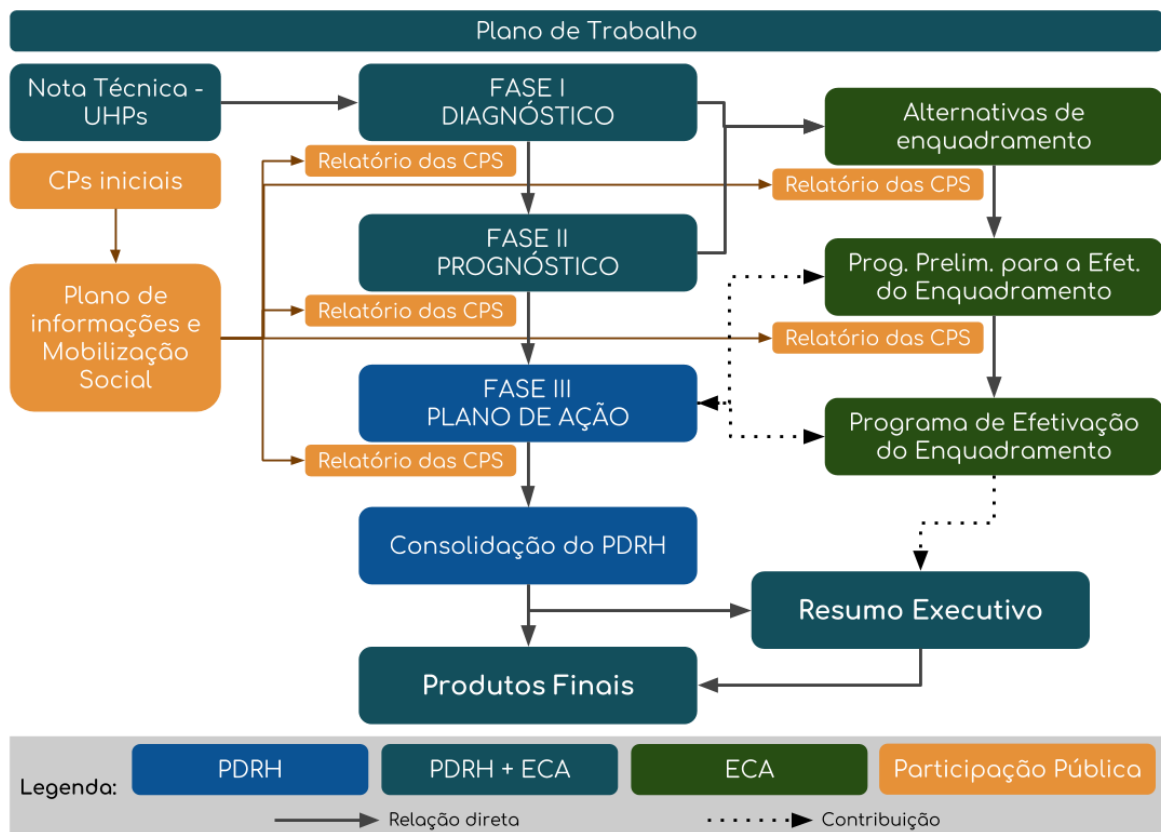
Plano de Trabalho

Nota Técnica - UHPs

FASE I
DIAGNÓSTICO

Alternativas de enquadramento

CPs iniciais

Relatório das CPS

Relatório das CPS

FASE II
PROGNÓSTICO

Prog. Prelim. para a Efet. do Enquadramento

Plano de informações e Mobilização Social

Relatório das CPS

Relatório das CPS

FASE III
PLANO DE AÇÃO

Programa de Efetivação do Enquadramento

Relatório das CPS

Consolidação do PDRH

Resumo Executivo

Produtos Finais

Legenda: PDRH | PDRH + ECA | ECA | Participação Pública

Relação direta

Contribuição